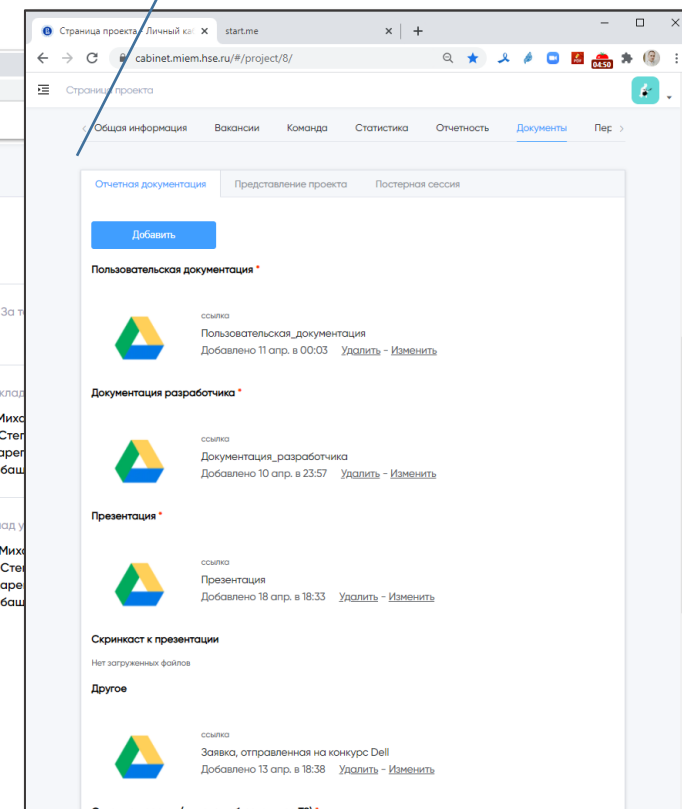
Страница проекта Личный ка ×
start.me ×
+

cabinet.miem.hse.ru/#/project/8/

04:50

Страница проекта

‹ Общая информация Вакансии Команда Статистика Отчетность Документы Пер ›

Отчетная документация
Представление проекта
Постерная сессия

Добавить

Пользовательская документация *

ссылка
Пользовательская_документация
Добавлено 11 апр. в 00:03 Удалить - Изменить

Документация разработчика *

ссылка
Документация_разработчика
Добавлено 10 апр. в 23:57 Удалить - Изменить

Презентация *

ссылка
Презентация
Добавлено 18 апр. в 18:33 Удалить - Изменить

Скринкаст к презентации

Нет загруженных файлов

Другое

ссылка
Заявка, отправленная на конкурс Dell
Добавлено 13 апр. в 18:38 Удалить - Изменить

За т

клад
Михо
Сте
арер
баш

ад у
Михо
Сте
арер
баш